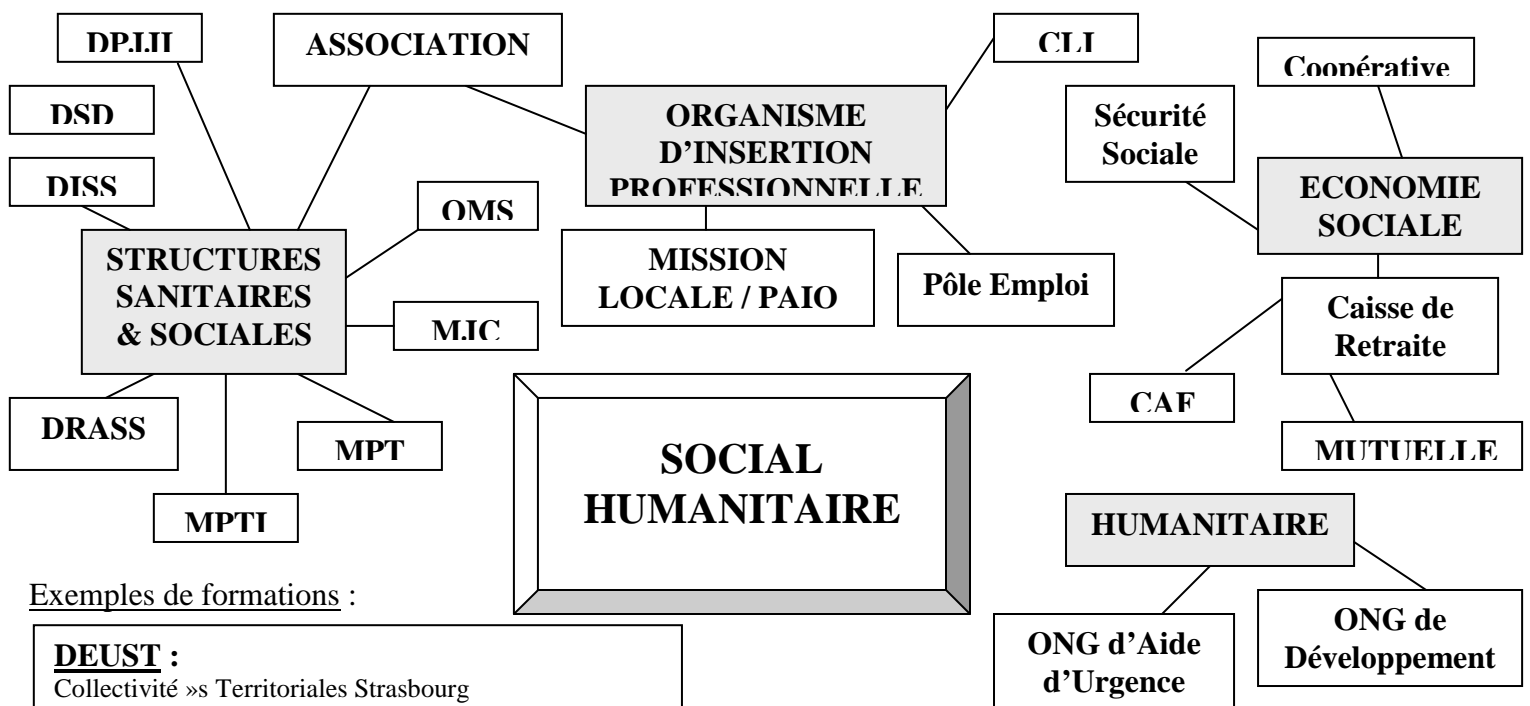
DPJJ

ASSOCIATION

CLI

Coopérative

DSD

ORGANISME D'INSERTION PROFESSIONNELLE

Sécurité Sociale

DISS

ECONOMIE SOCIALE

OMS

STRUCTURES SANITAIRES & SOCIALES

MISSION LOCALE / PAIO

Pôle Emploi

Caisse de Retraite

MJC

CAF

DRASS

MPT

SOCIAL HUMANITAIRE

MUTUELLE

MPTI

HUMANITAIRE

Exemples de formations :

ONG d'Aide d'Urgence

ONG de Développement

DEUST :
Collectivité »s Territoriales Strasbourg